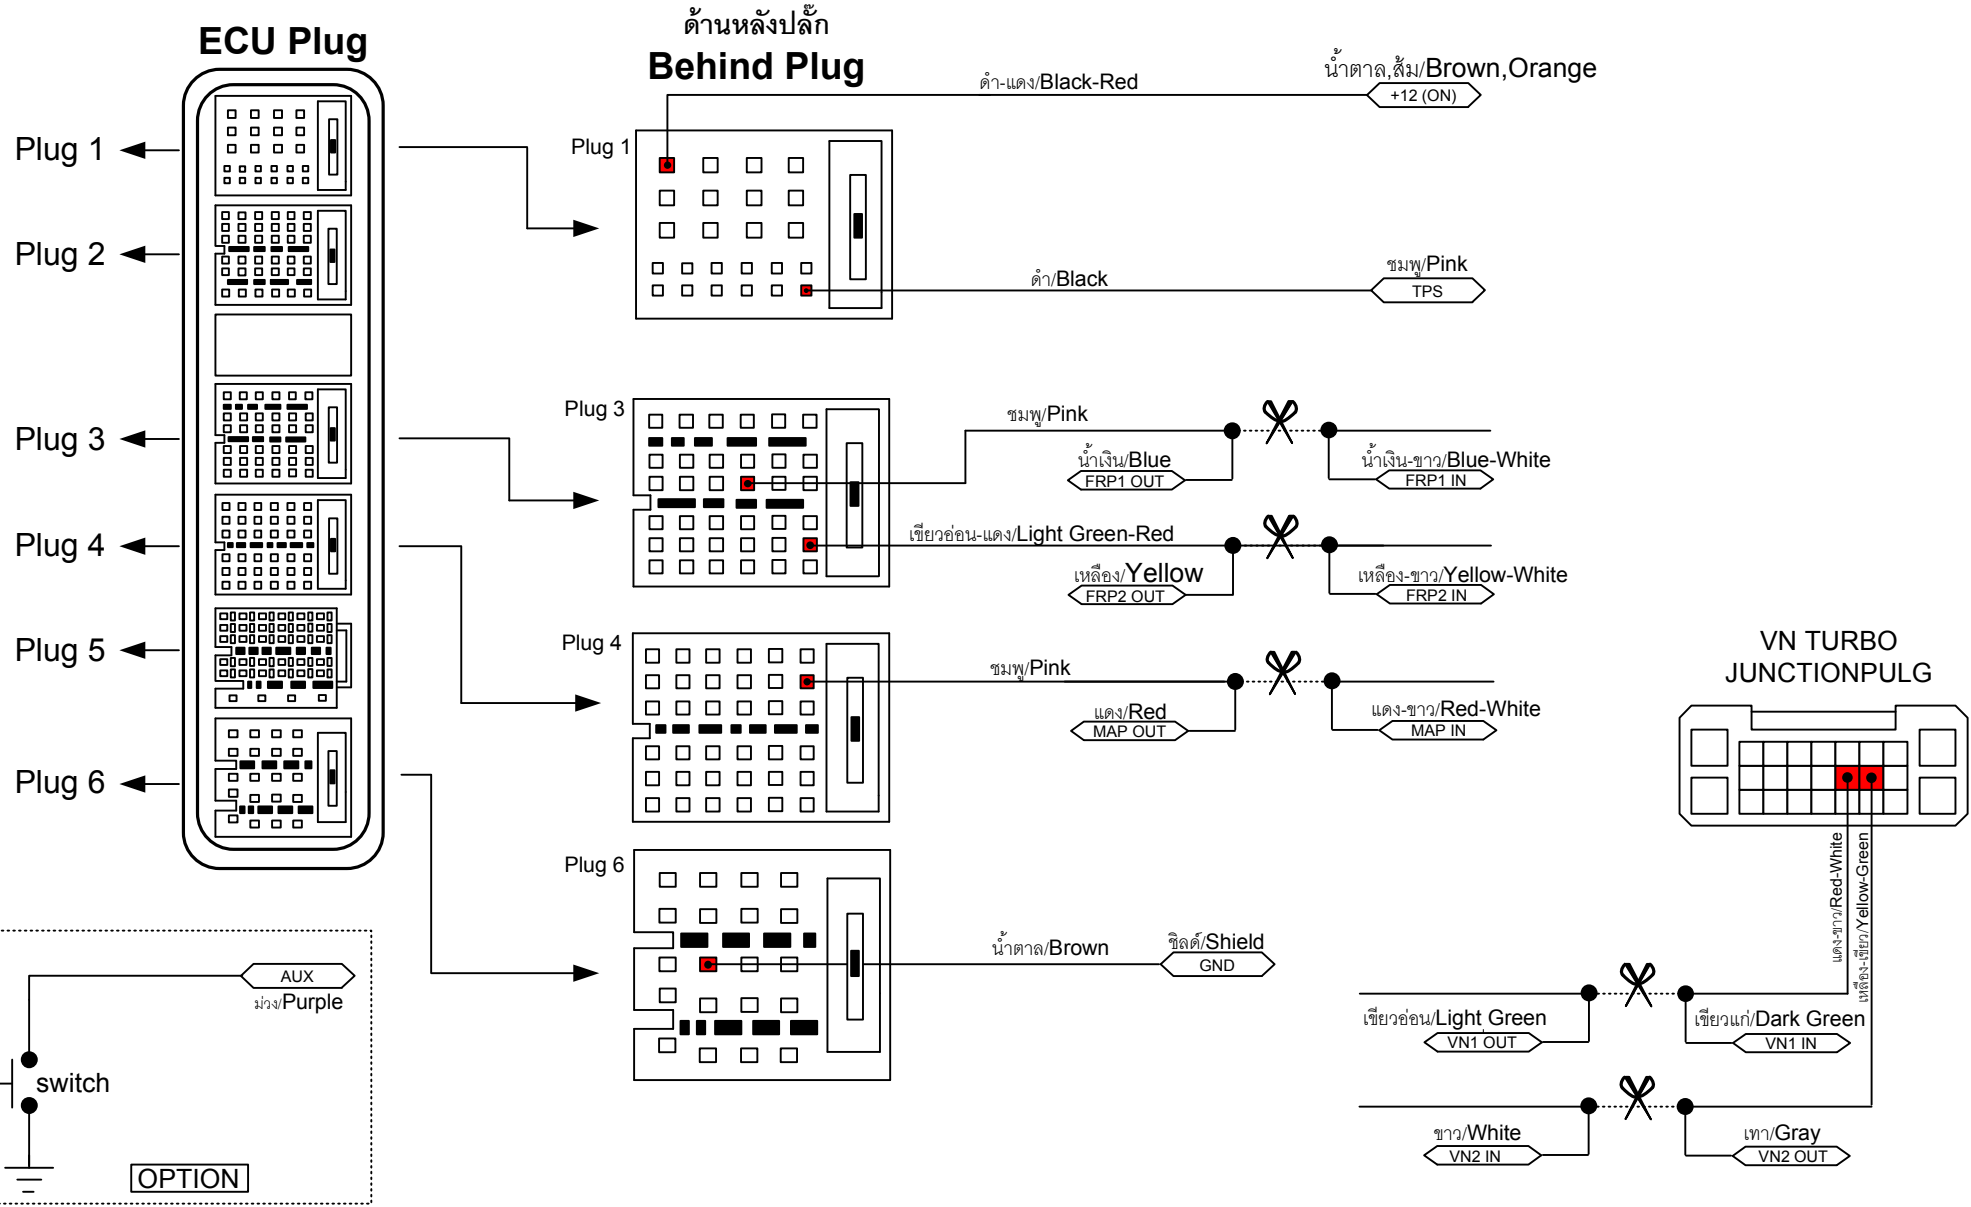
ECU Plug

Plug 1
Plug 2
Plug 3
Plug 4
Plug 5
Plug 6

ด้านหลังปลั๊ก
Behind Plug

Plug 1
ดำ-แดง/Black-Red
น้ำตาล,ส้ม/Brown,Orange
+12 (ON)
ดำ/Black
ชมพู/Pink
TPS

Plug 3
ชมพู/Pink
น้ำเงิน/Blue
FRP1 OUT
น้ำเงิน-ขาว/Blue-White
FRP1 IN
เขียวอ่อน-แดง/Light Green-Red
เหลือง/Yellow
FRP2 OUT
เหลือง-ขาว/Yellow-White
FRP2 IN

Plug 4
ชมพู/Pink
แดง/Red
MAP OUT
แดง-ขาว/Red-White
MAP IN

VN TURBO
JUNCTIONPULG

Plug 6
น้ำตาล/Brown
ชิลด์/Shield
GND

AUX
ม่วง/Purple
switch
OPTION

แดง-ขาว/Red-White
เหลือง-เขียว/Yellow-Green
เขียวอ่อน/Light Green
VN1 OUT
เขียวแก่/Dark Green
VN1 IN
ขาว/White
VN2 IN
เทา/Gray
VN2 OUT